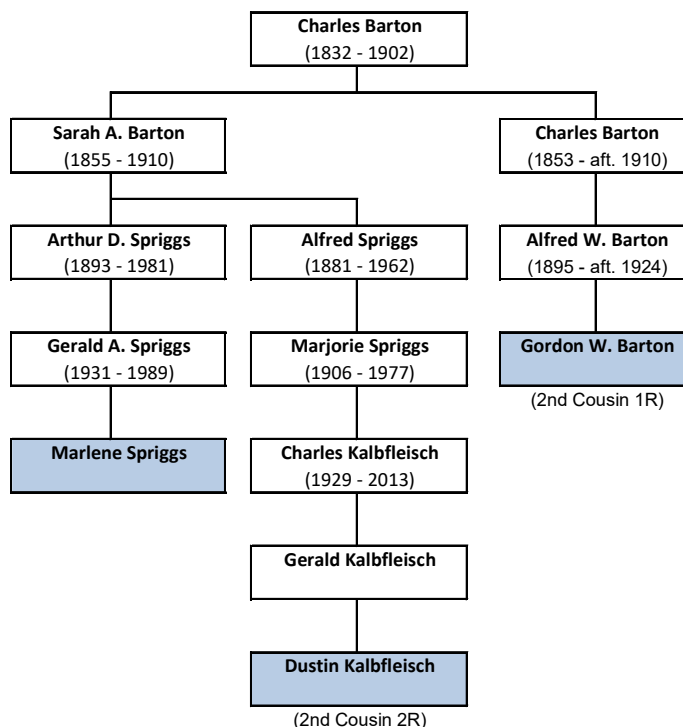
Charles Barton
(1832 - 1902)

Sarah A. Barton
(1855 - 1910)

Charles Barton
(1853 - aft. 1910)

Arthur D. Spriggs
(1893 - 1981)

Alfred Spriggs
(1881 - 1962)

Alfred W. Barton
(1895 - aft. 1924)

Gerald A. Spriggs
(1931 - 1989)

Marjorie Spriggs
(1906 - 1977)

Gordon W. Barton
(2nd Cousin 1R)

Marlene Spriggs

Charles Kalbfleisch
(1929 - 2013)

Gerald Kalbfleisch

Dustin Kalbfleisch
(2nd Cousin 2R)